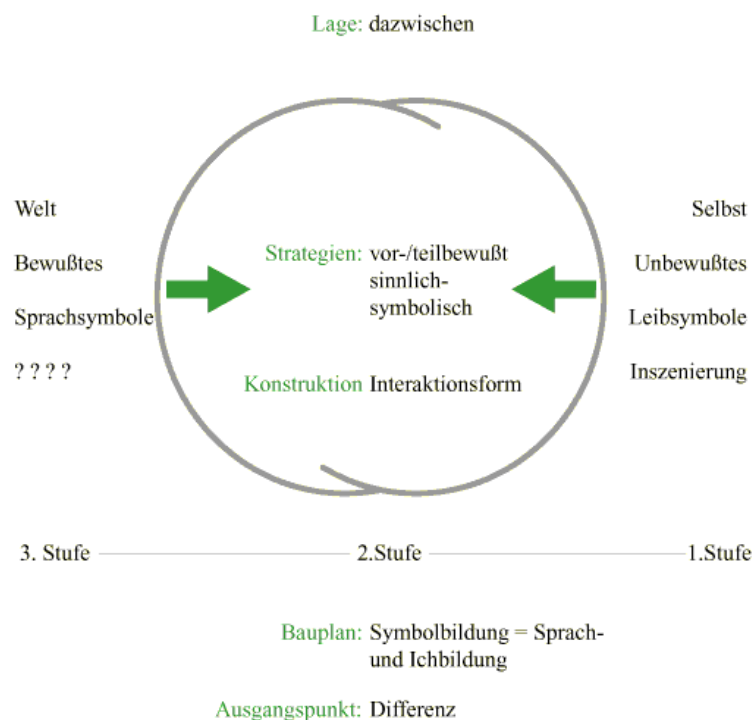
Lage: dazwischen

Welt

Bewußtes

Sprachsymbole

? ? ? ?

Strategien: vor-/teilbewußt sinnlich-symbolisch

Konstruktion Interaktionsform

Selbst

Unbewußtes

Leibsymbole

Inszenierung

3. Stufe 2.Stufe 1.Stufe

Bauplan: Symbolbildung = Sprach- und Ichbildung

Ausgangspunkt: Differenz